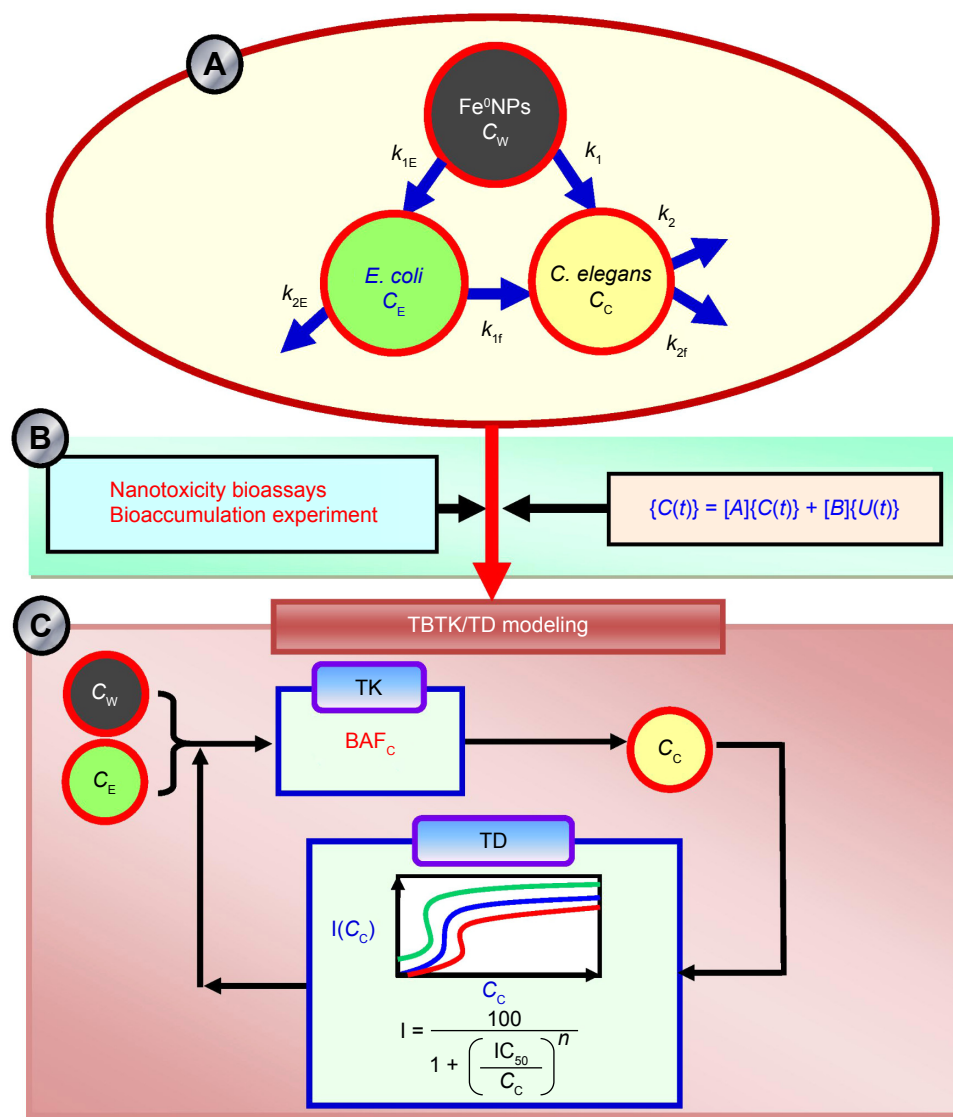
A

$Fe^0NPs$
$C_W$

$k_{1E}$

$k_1$

$k_2$

E. coli
$C_E$

C. elegans
$C_C$

$k_{2E}$

$k_{1f}$

$k_{2f}$

B

Nanotoxicity bioassays
Bioaccumulation experiment

$\{C(t)\} = [A]\{C(t)\} + [B]\{U(t)\}$

C

TBTK/TD modeling

$C_W$

$C_E$

TK

$BAF_C$

$C_C$

TD

$I(C_C)$

$C_C$

$I = \frac{100}{1 + \left(\frac{IC_{50}}{C_C}\right)^n}$